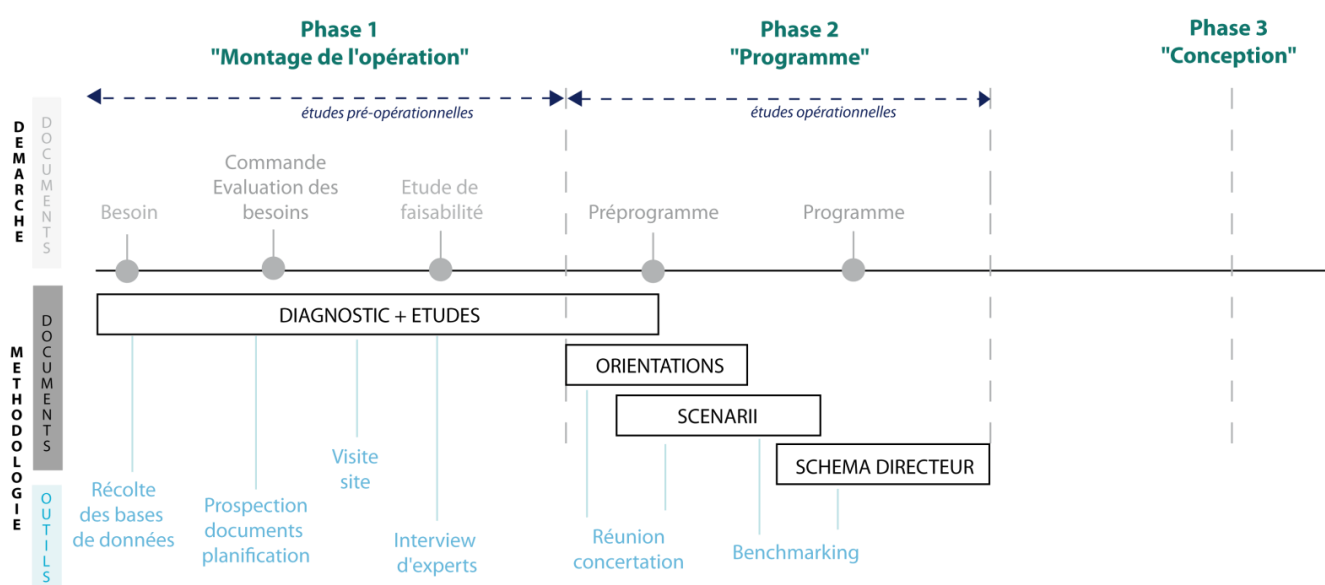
Phase 1
"Montage de l'opération"

Phase 2
"Programme"

Phase 3
"Conception"

études pré-opérationnelles

études opérationnelles

DEMARCHE

DOCUMENTS

Besoin

Commande
Evaluation des besoins

Etude de faisabilité

Préprogramme

Programme

METHODOLOGIE

DOCUMENTS

DIAGNOSTIC + ETUDES

ORIENTATIONS

SCENARII

SCHEMA DIRECTEUR

OUTILS

Récolte des bases de données

Prospection documents planification

Visite site

Interview d'experts

Réunion concertation

Benchmarking